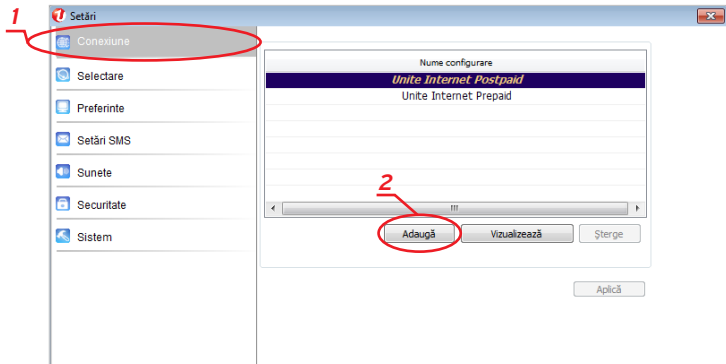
1

Setări

Conexiune

Selectare

Preferinte

Setări SMS

Sunete

Securitate

Sistem

Nume configurare

| Nume configurare |
|---|
| Unite Internet Postpaid |
| Unite Internet Prepaid |

2

Adaugă

Vizualizează

Şterge

Aplică